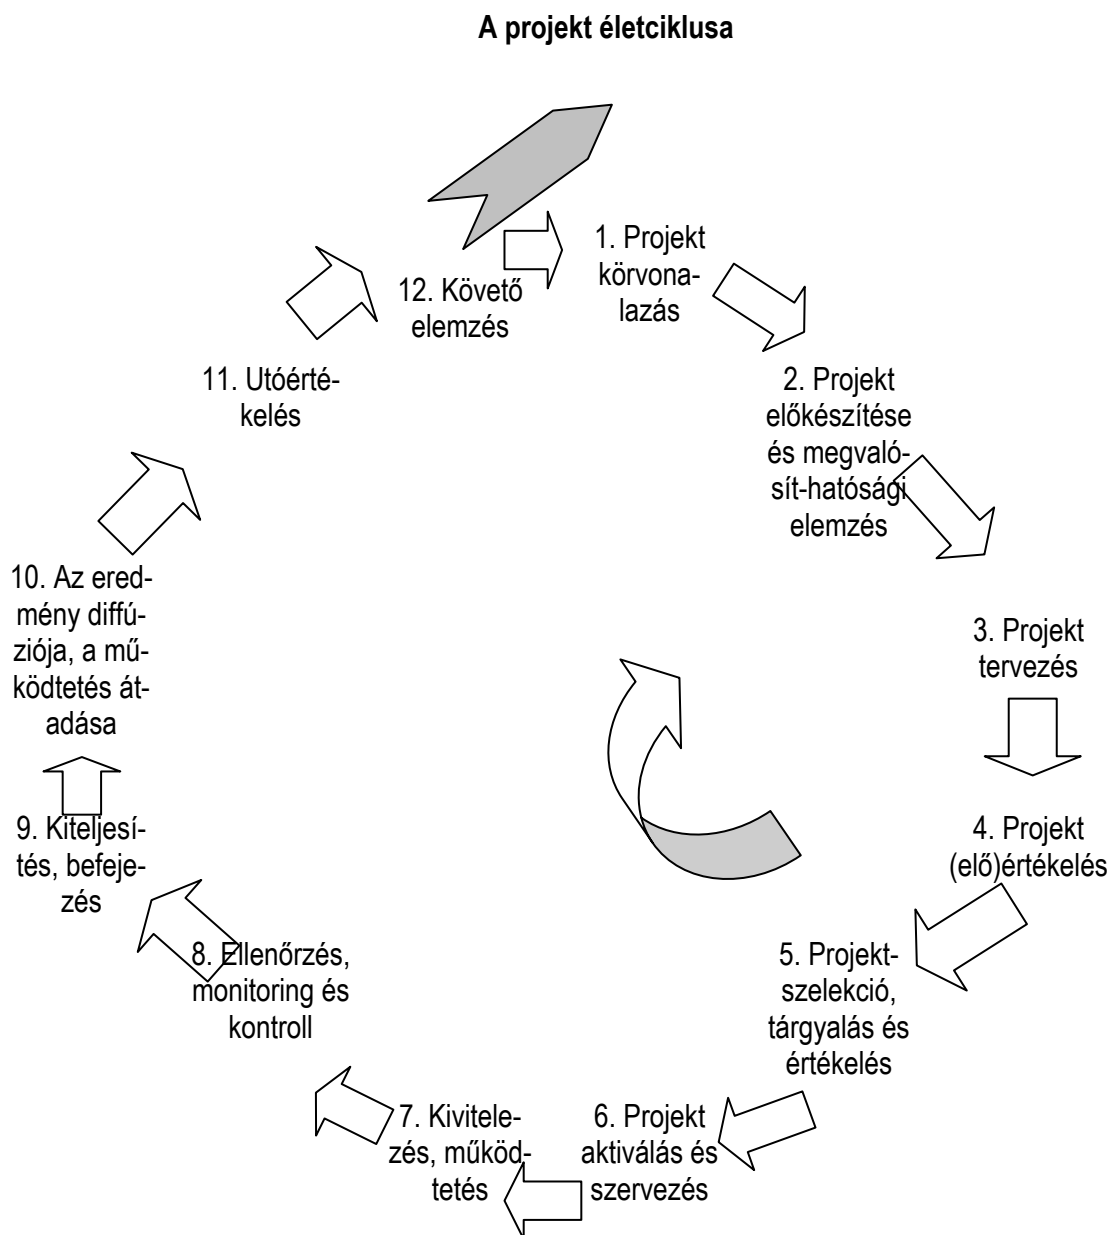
A projekt életciklusa

1. Projekt körvonalazás

2. Projekt előkészítése és megvalósít-hatósági elemzés

3. Projekt tervezés

4. Projekt (elő)értékelés

5. Projektszelekció, tárgyalás és értékelés

6. Projekt aktiválás és szervezés

7. Kivitelezés, működtetés

8. Ellenőrzés, monitoring és kontroll

9. Kiteljesítés, befejezés

10. Az eredmény diffúziója, a működtetés átadása

11. Utóértékelés

12. Követő elemzés